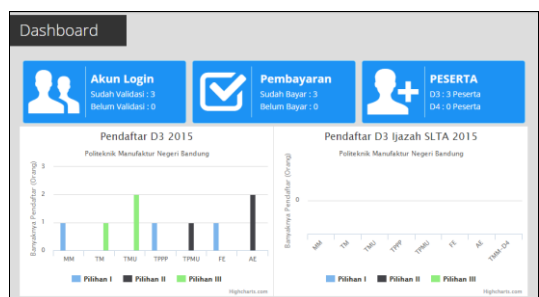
Dashboard

Akun Login
Sudah Validasi : 3
Belum Validasi : 0

Pembayaran
Sudah Bayar : 3
Belum Bayar : 0

PESERTA
D3 : 3 Peserta
D4 : 0 Peserta

Pendaftar D3 2015
Politeknik Manufaktur Negeri Bandung
Banyaknya Pendaftar (Orang)
3
2
1
0
MM
TM
TMU
TPPP
TPMU
FE
AE
Pilihan I
Pilihan II
Pilihan III
Highcharts.com

Pendaftar D3 Ijazah SLTA 2015
Politeknik Manufaktur Negeri Bandung
Banyaknya Pendaftar (Orang)
0
MM
TM
TMU
TPPP
TPMU
FE
AE
TMM-D4
Pilihan I
Pilihan II
Pilihan III
Highcharts.com